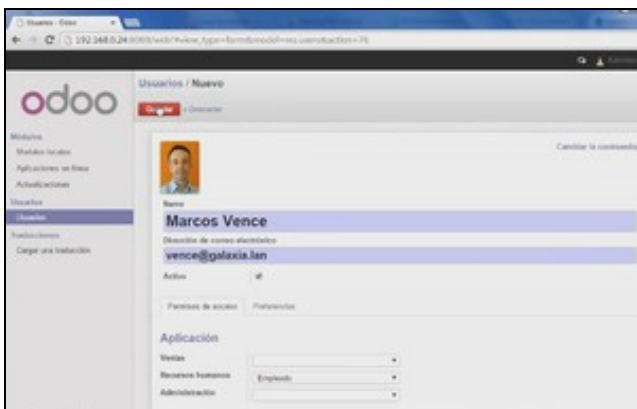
Usuarios - Odoo

192.168.0.24:8069/web?#view_type=form&model=res.users&action=76

odoo

Módulos
Módulos locales
Aplicaciones en línea
Actualizaciones
Usuarios
Usuarios
Traducciones
Cargar una traducción

Usuarios / Nuevo

Guardar o Descartar

Cambiar la contraseña

Nombre
Marcos Vence
Dirección de correo electrónico
vence@galaxia.lan
Activo

Permisos de acceso
Preferencias

Aplicación
Ventas
Recursos humanos
Empleado
Administración